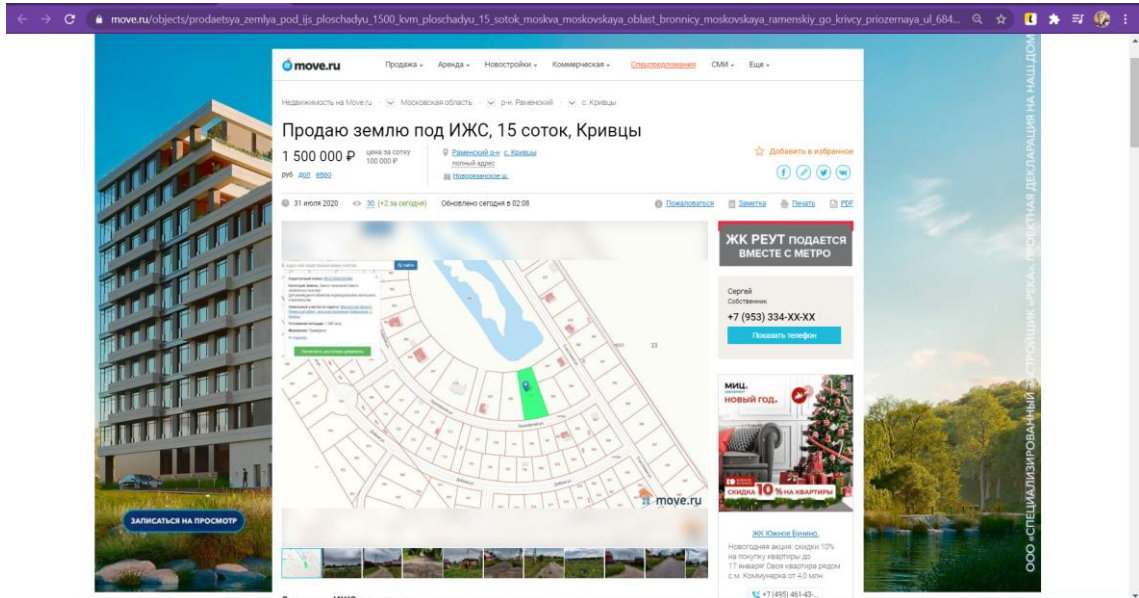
move.ru/objects/prodaetsya_zemlya_pod_ijs_ploschadyu_1500_kvm_ploschadyu_15_sotok_moskva_moskovskaya_oblast_bronnicy_moskovskaya_ramenskiy_go_krivcy_priozernaya_ul_684...

move.ru Продажа Аренда Новостройки Коммерческая Спецпредложения СМИ Еще

Недвижимость на Move.ru Московская область р-н. Раменский с. Кривцы

Продаю землю под ИЖС, 15 соток, Кривцы

1 500 000 ₽ цена за сотку 100 000 ₽

руб долл евро

Раменский р-н с. Кривцы
полный адрес
Новорязанское ш.

Добавить в избранное

31 июля 2020 30 (+2 за сегодня) Обновлено сегодня в 02:08 Пожаловаться Заметка Печать PDF

move.ru

ЖК РЕУТ ПОДАЕТСЯ ВМЕСТЕ С МЕТРО

Сергей
Собственник
+7 (953) 334-XX-XX
Показать телефон

МИЦ. НОВЫЙ ГОД.
СКИДКА 10 % НА КВАРТИРЫ

ЖК Южное Бунино.
Новогодняя акция: скидки 10% на покупку квартиры до 17 января! Своя квартира рядом с м. Коммунарка от 4,0 млн.
+7 (495) 461-43-...

ЗАПИСАТЬСЯ НА ПРОСМОТР

ООО «СПЕЦИАЛИЗИРОВАННЫЙ ЗАСТРОЙЩИК «РЕКА». ПРОЕКТНАЯ ДЕКЛАРАЦИЯ НА НАШ.ДОМ